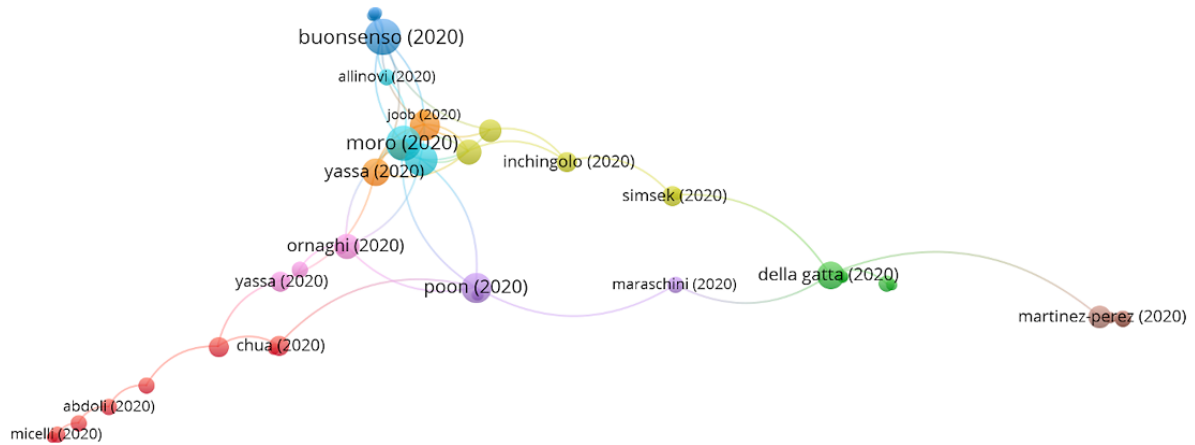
buonsenso (2020)
allinovi (2020)
joob (2020)
moro (2020)
yassa (2020)
inchingolo (2020)
simsek (2020)
ornaghi (2020)
yassa (2020)
poon (2020)
maraschini (2020)
della gatta (2020)
martinez-perez (2020)
chua (2020)
abdoli (2020)
micelli (2020)